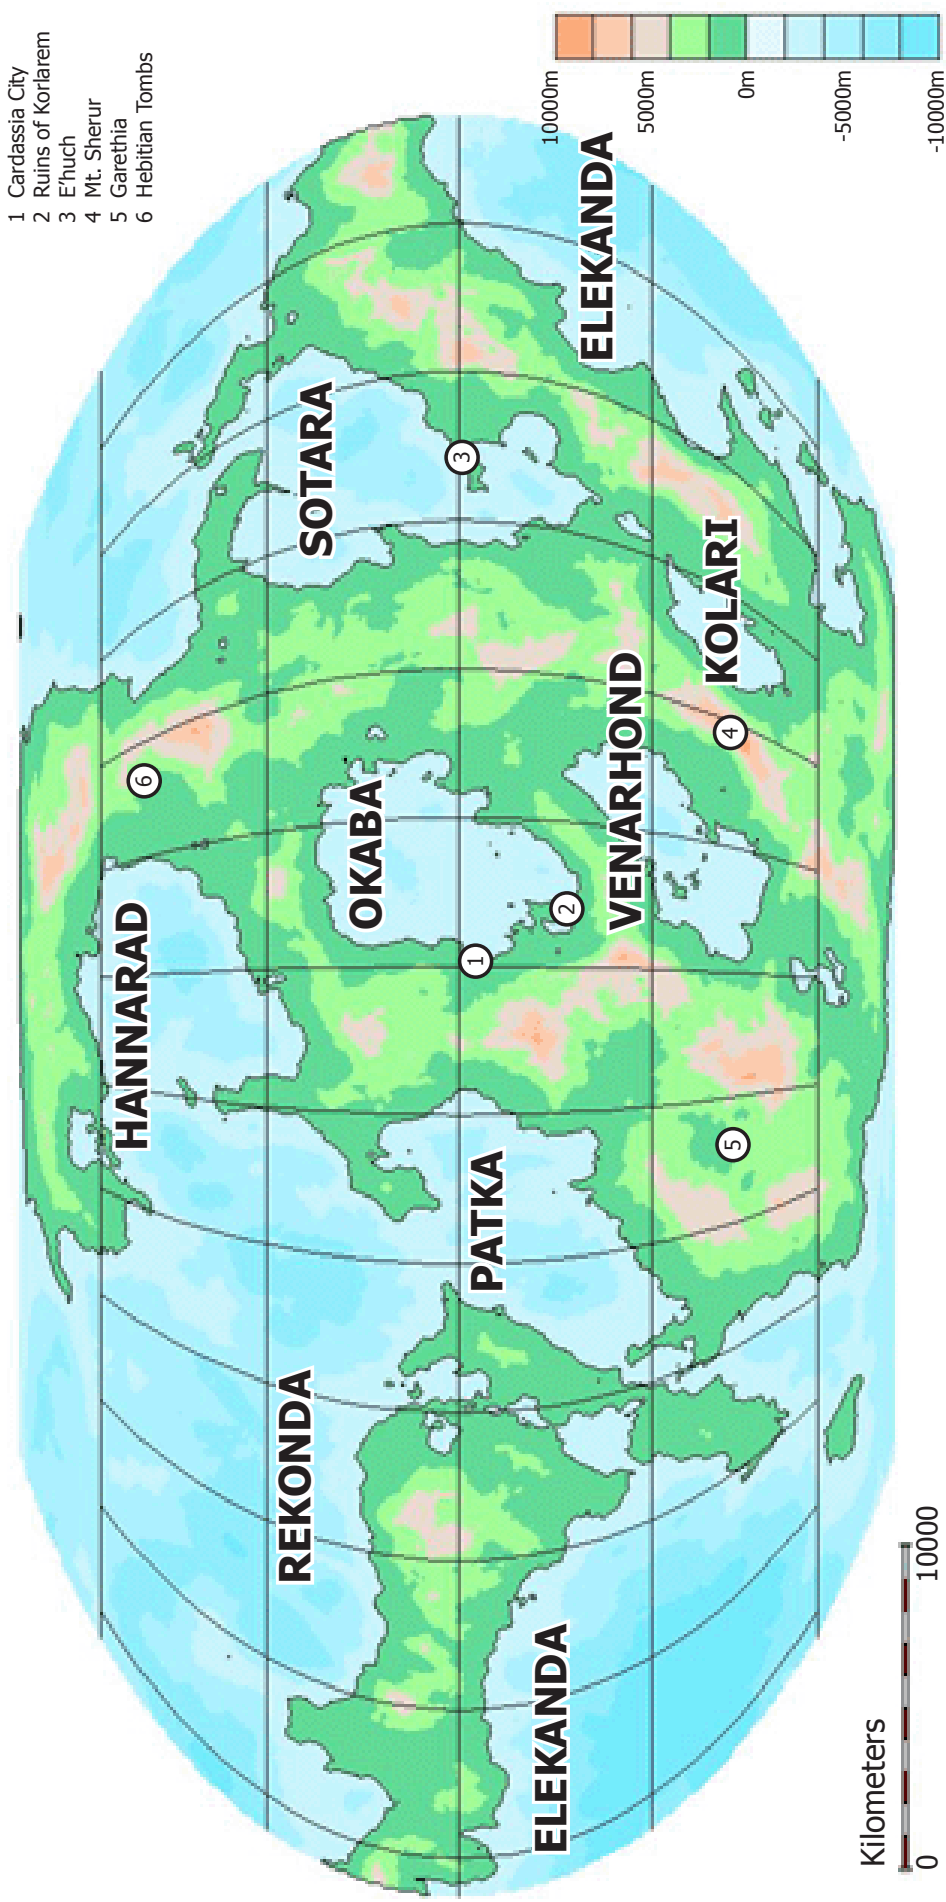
1 Cardassia City
2 Ruins of Korlarem
3 E'huch
4 Mt. Sherur
5 Garethia
6 Hebitian Tombs

10000m
5000m
0m
-5000m
-10000m

ELEKANDA
SOTARA
3
KOLARI
4
6
OKABA
VENARHOND
2
HANNARAD
1
5
PATKA
REKONDA
ELEKANDA

Kilometers
0
10000